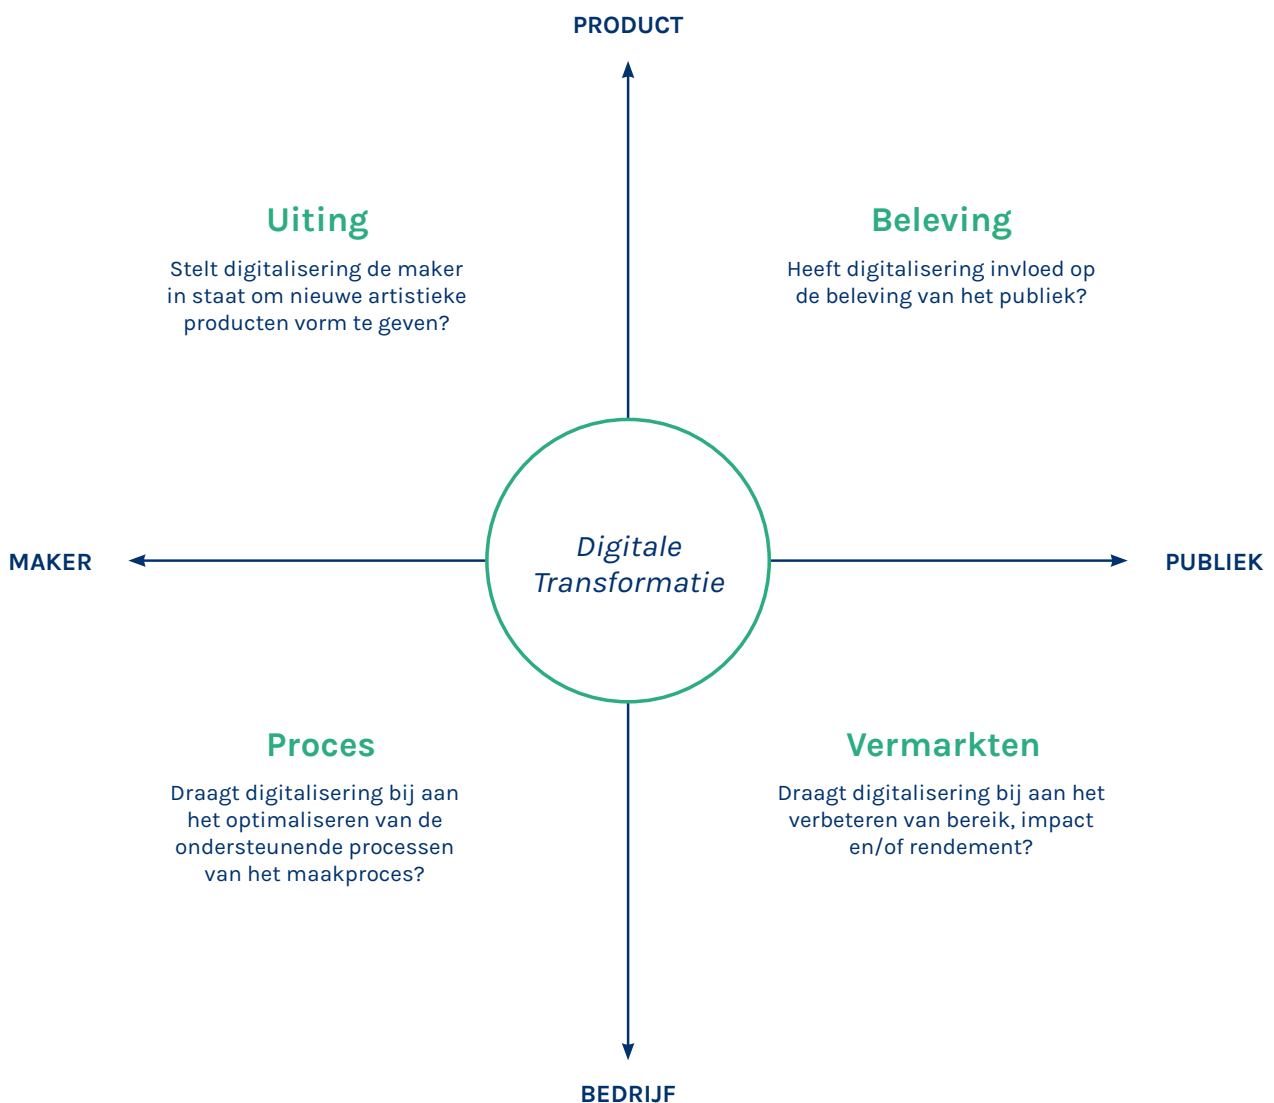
PRODUCT

Uiting

Stelt digitalisering de maker in staat om nieuwe artistieke producten vorm te geven?

Beleving

Heeft digitalisering invloed op de beleving van het publiek?

MAKER

Digitale Transformatie

PUBLIEK

Proces

Draagt digitalisering bij aan het optimaliseren van de ondersteunende processen van het maakproces?

Vermarkten

Draagt digitalisering bij aan het verbeteren van bereik, impact en/of rendement?

BEDRIJF